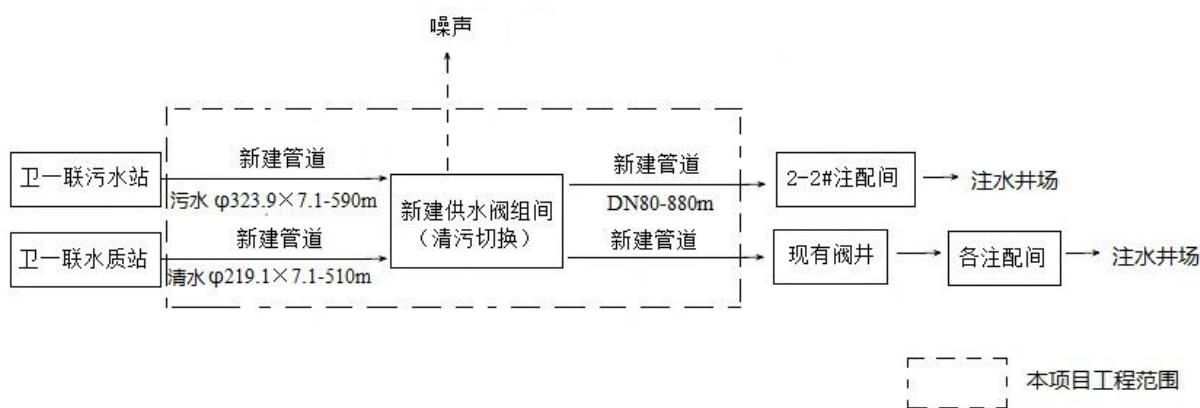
噪声

卫一联污水站

新建管道

污水 φ323.9×7.1-590m

卫一联水质站

新建管道

清水 φ219.1×7.1-510m

新建供水阀组间
（清污切换）

新建管道

DN80-880m

新建管道

2-2#注配间

注水井场

现有阀井

各注配间

注水井场

本项目工程范围